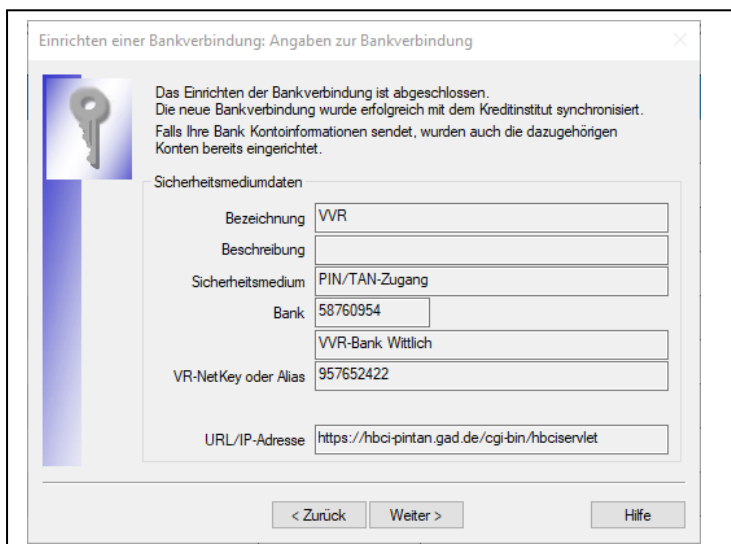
Einrichten einer Bankverbindung: Angaben zur Bankverbindung

Das Einrichten der Bankverbindung ist abgeschlossen.
Die neue Bankverbindung wurde erfolgreich mit dem Kreditinstitut synchronisiert.
Falls Ihre Bank Kontoinformationen sendet, wurden auch die dazugehörigen Konten bereits eingerichtet.

Sicherheitsmediumdaten

Bezeichnung VVR

Beschreibung

Sicherheitsmedium PIN/TAN-Zugang

Bank 58760954

VVR-Bank Wittlich

VR-NetKey oder Alias 957652422

URL/IP-Adresse https://hbci-pintan.gad.de/cgi-bin/hbciservlet

< Zurück Weiter > Hilfe